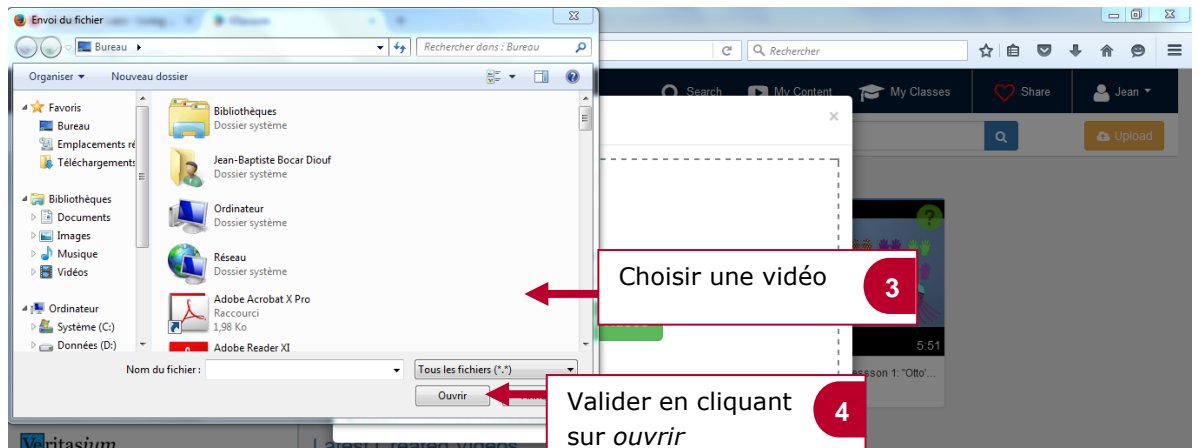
Envoi du fichier

Bureau ▸

Rechercher dans : Bureau

Organiser ▾ Nouveau dossier

Favoris
Bureau
Emplacements ré
Téléchargements

Bibliothèques
Documents
Images
Musique
Vidéos

Ordinateur
Système (C:)
Données (D:)

Bibliothèques
Dossier système

Jean-Baptiste Bocar Diouf
Dossier système

Ordinateur
Dossier système

Réseau
Dossier système

Adobe Acrobat X Pro
Raccourci
1,98 Ko

Adobe Reader XI

Nom du fichier :

Tous les fichiers (*.*)

Ouvrir

Rechercher

Search My Content My Classes Share Jean

Upload

5:51

esson 1: "Otto'...

Choisir une vidéo

3

Valider en cliquant sur *ouvrir*

4

Veritasium

Latest Created Videos